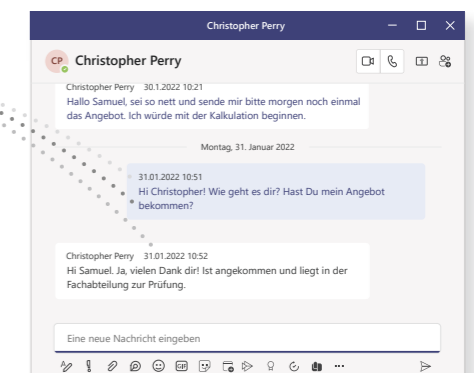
Christopher Perry

CP Christopher Perry

Christopher Perry 30.1.2022 10:21
Hallo Samuel, sei so nett und sende mir bitte morgen noch einmal das Angebot. Ich würde mit der Kalkulation beginnen.

Montag, 31. Januar 2022

31.01.2022 10:51
Hi Christopher! Wie geht es dir? Hast Du mein Angebot bekommen?

Christopher Perry 31.01.2022 10:52
Hi Samuel. Ja, vielen Dank dir! Ist angekommen und liegt in der Fachabteilung zur Prüfung.

Eine neue Nachricht eingeben